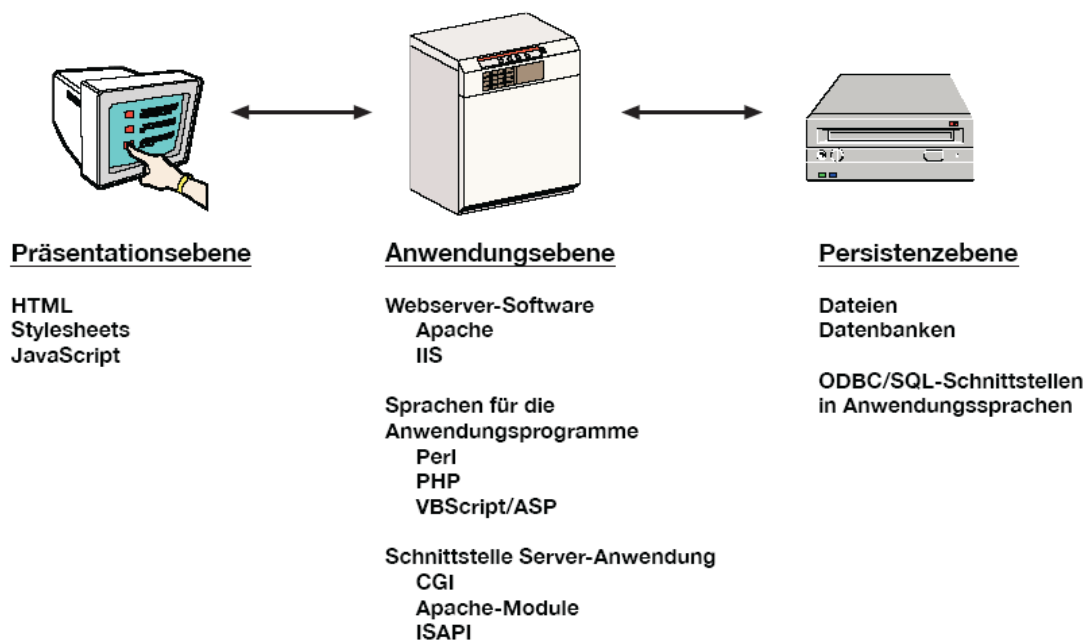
Präsentationsebene

HTML
Stylesheets
JavaScript

Anwendungsebene

Webserver-Software
Apache
IIS

Sprachen für die Anwendungsprogramme
Perl
PHP
VBScript/ASP

Schnittstelle Server-Anwendung
CGI
Apache-Module
ISAPI

Persistenzebene

Dateien
Datenbanken

ODBC/SQL-Schnittstellen in Anwendungssprachen